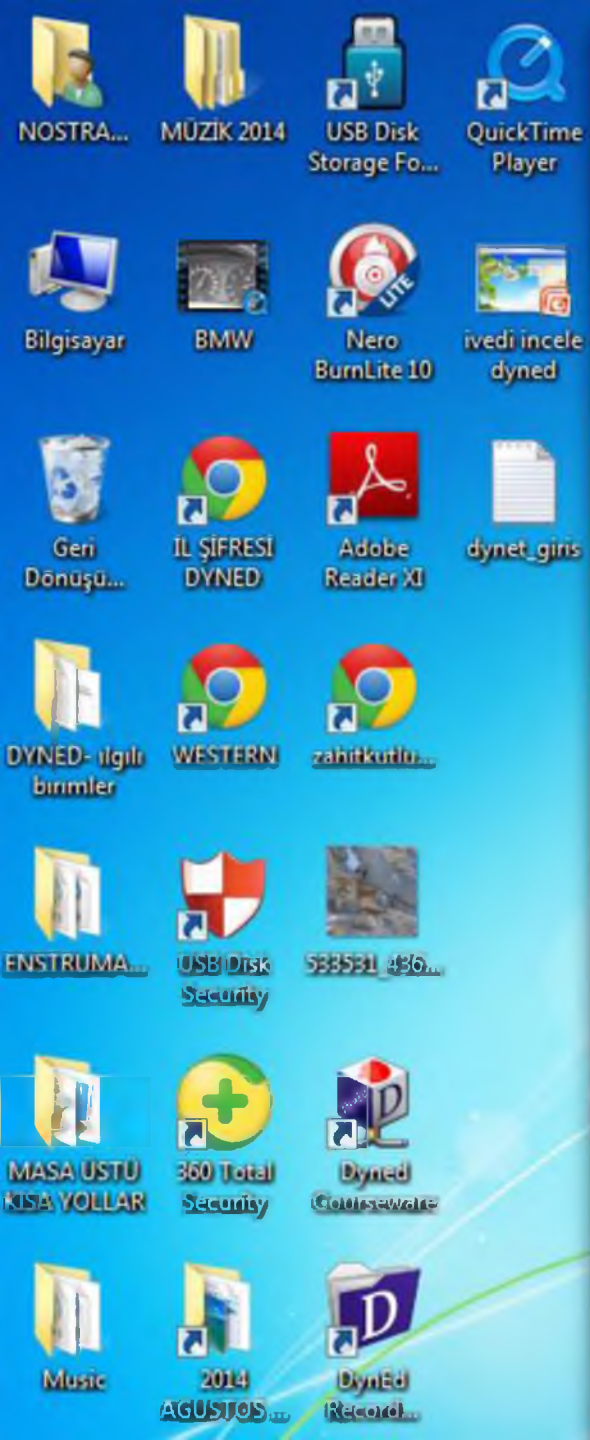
NOSTRA...

MÜZİK 2014

USB Disk Storage Fo...

QuickTime Player

Bilgisayar

BMW

Nero BurnLite 10

ivedi incele dyned

Geri Dönüşü...

İL ŞİFRESİ DYNED

Adobe Reader XI

dynet_giris

DYNED- ılgılı birimler

WESTERN

zahitkutlu...

ENSTRUMA...

USB Disk Security

533531_436...

MASA ÜSTÜ KISA YOLLAR

360 Total Security

Dyned Courseware

Music

2014 AĞUSTOS ...

DynEd Record...